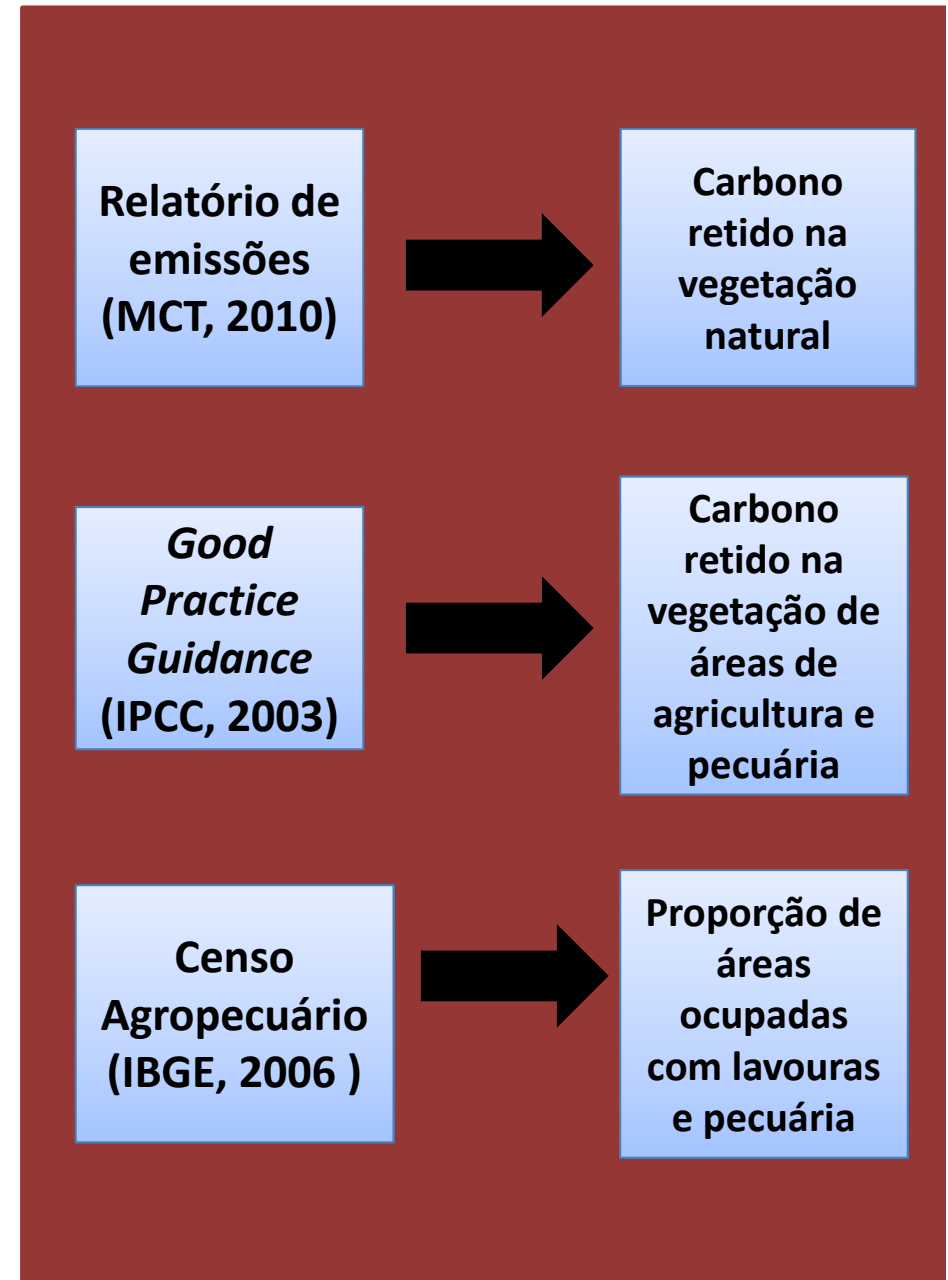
Relatório de emissões (MCT, 2010)

Carbono retido na vegetação natural

Good Practice Guidance (IPCC, 2003)

Carbono retido na vegetação de áreas de agricultura e pecuária

Censo Agropecuário (IBGE, 2006 )

Proporção de áreas ocupadas com lavouras e pecuária